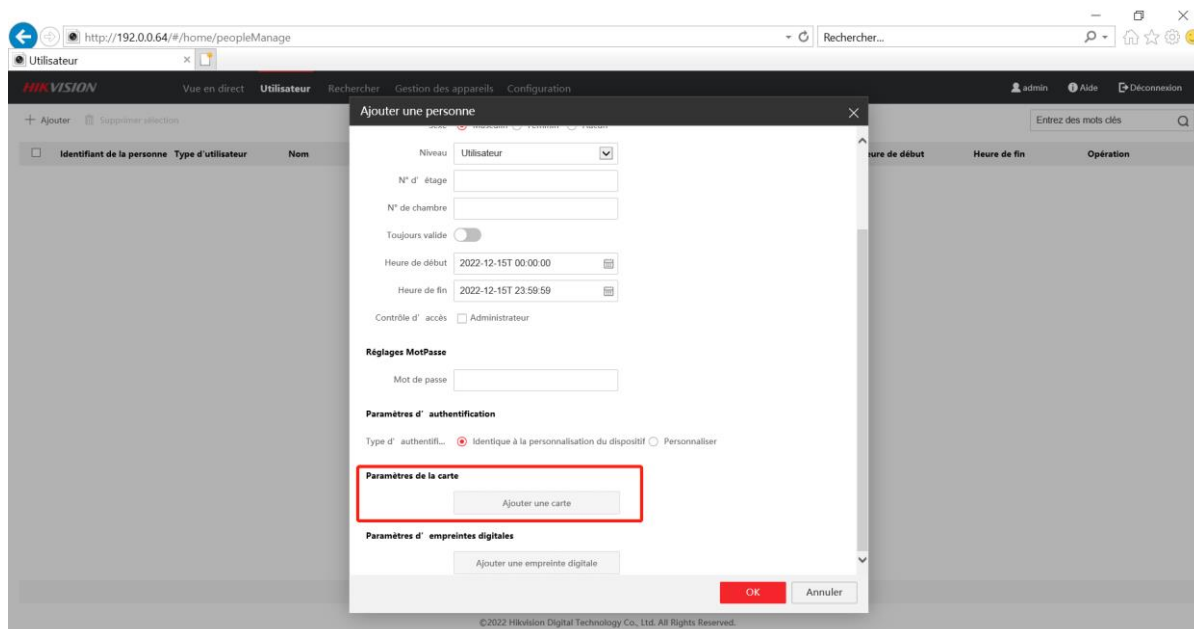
http://192.0.0.64/#/home/peopleManage

Rechercher...

Utilisateur

HIKVISION

Vue en direct Utilisateur Rechercher Gestion des appareils Configuration

admin Aide Déconnexion

+ Ajouter Supprimer sélection

Entrez des mots clés

Identifiant de la personne Type d'utilisateur Nom

ure de début Heure de fin Opération

Ajouter une personne

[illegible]

Niveau Utilisateur

N° d' étage

N° de chambre

Toujours valide

Heure de début 2022-12-15T 00:00:00

Heure de fin 2022-12-15T 23:59:59

Contrôle d' accès Administrateur

Réglages MotPasse

Mot de passe

Paramètres d' authentification

Type d' authentifi... Identique à la personnalisation du dispositif Personnaliser

Paramètres de la carte

Ajouter une carte

Paramètres d' empreintes digitales

Ajouter une empreinte digitale

OK Annuler

©2022 Hikvision Digital Technology Co., Ltd. All Rights Reserved.